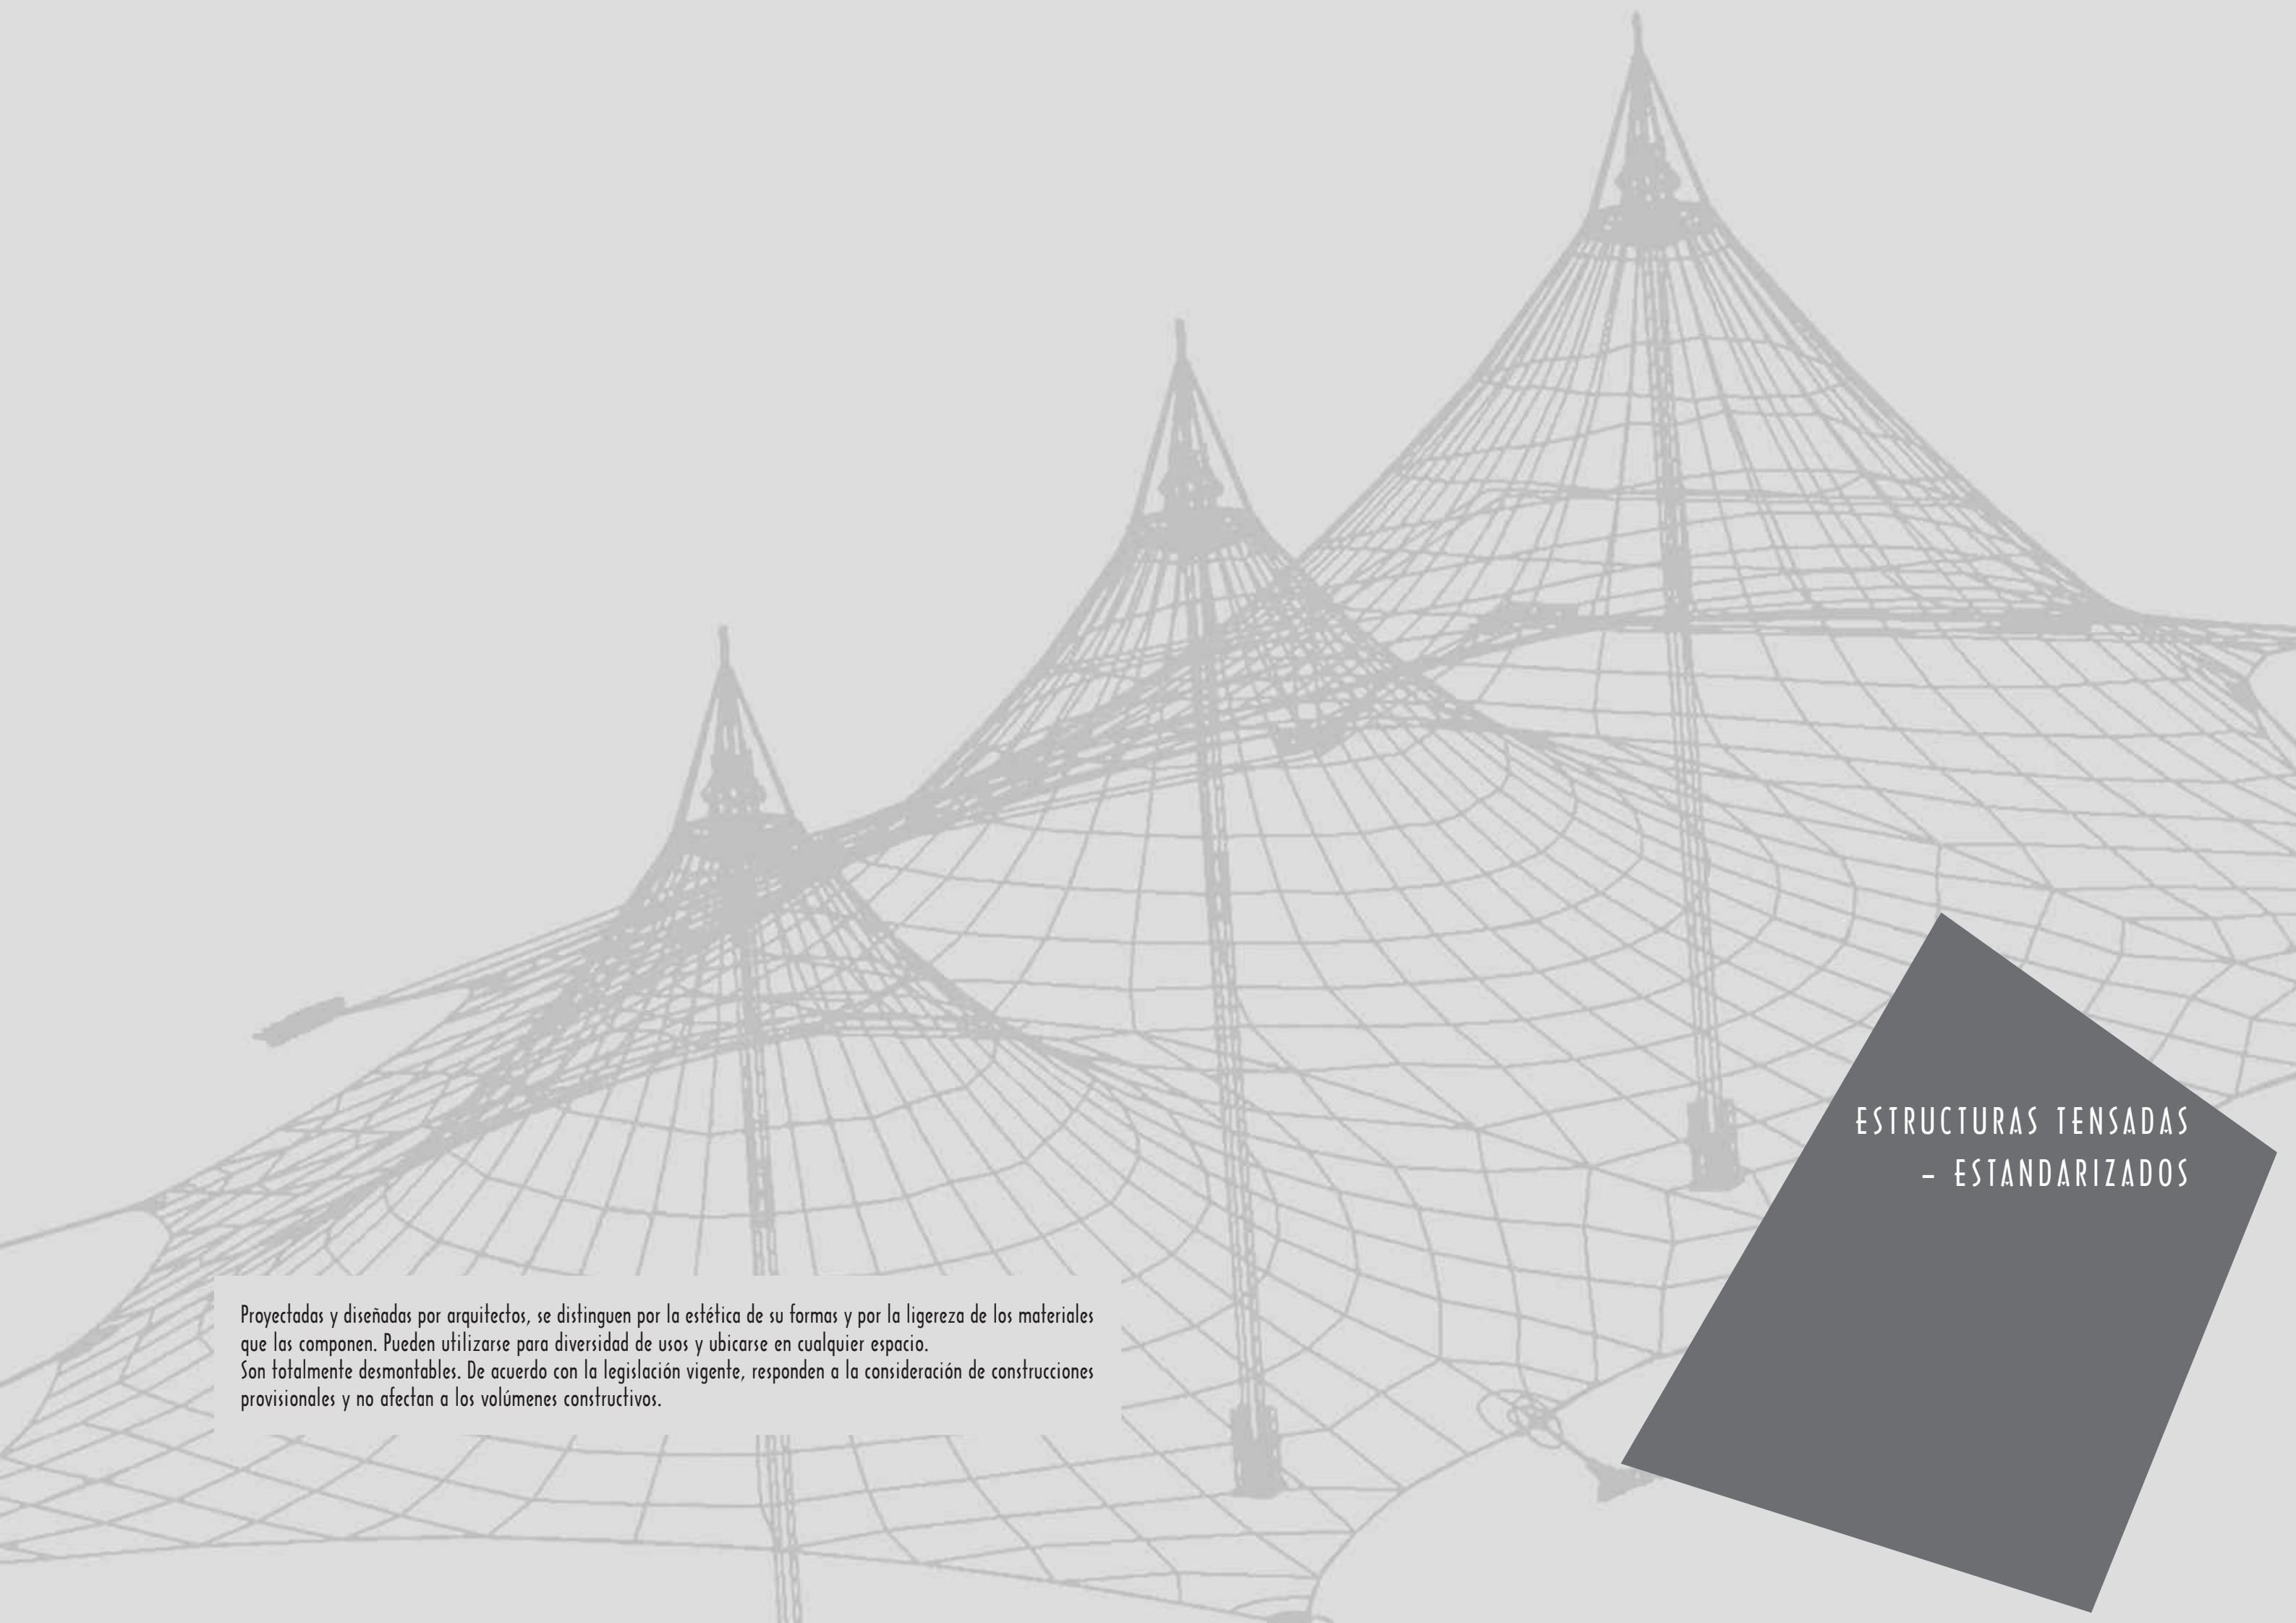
ESTRUCTURAS TENSADAS
- ESTANDARIZADOS

Proyectadas y diseñadas por arquitectos, se distinguen por la estética de su formas y por la ligereza de los materiales que las componen. Pueden utilizarse para diversidad de usos y ubicarse en cualquier espacio.
Son totalmente desmontables. De acuerdo con la legislación vigente, responden a la consideración de construcciones provisionales y no afectan a los volúmenes constructivos.